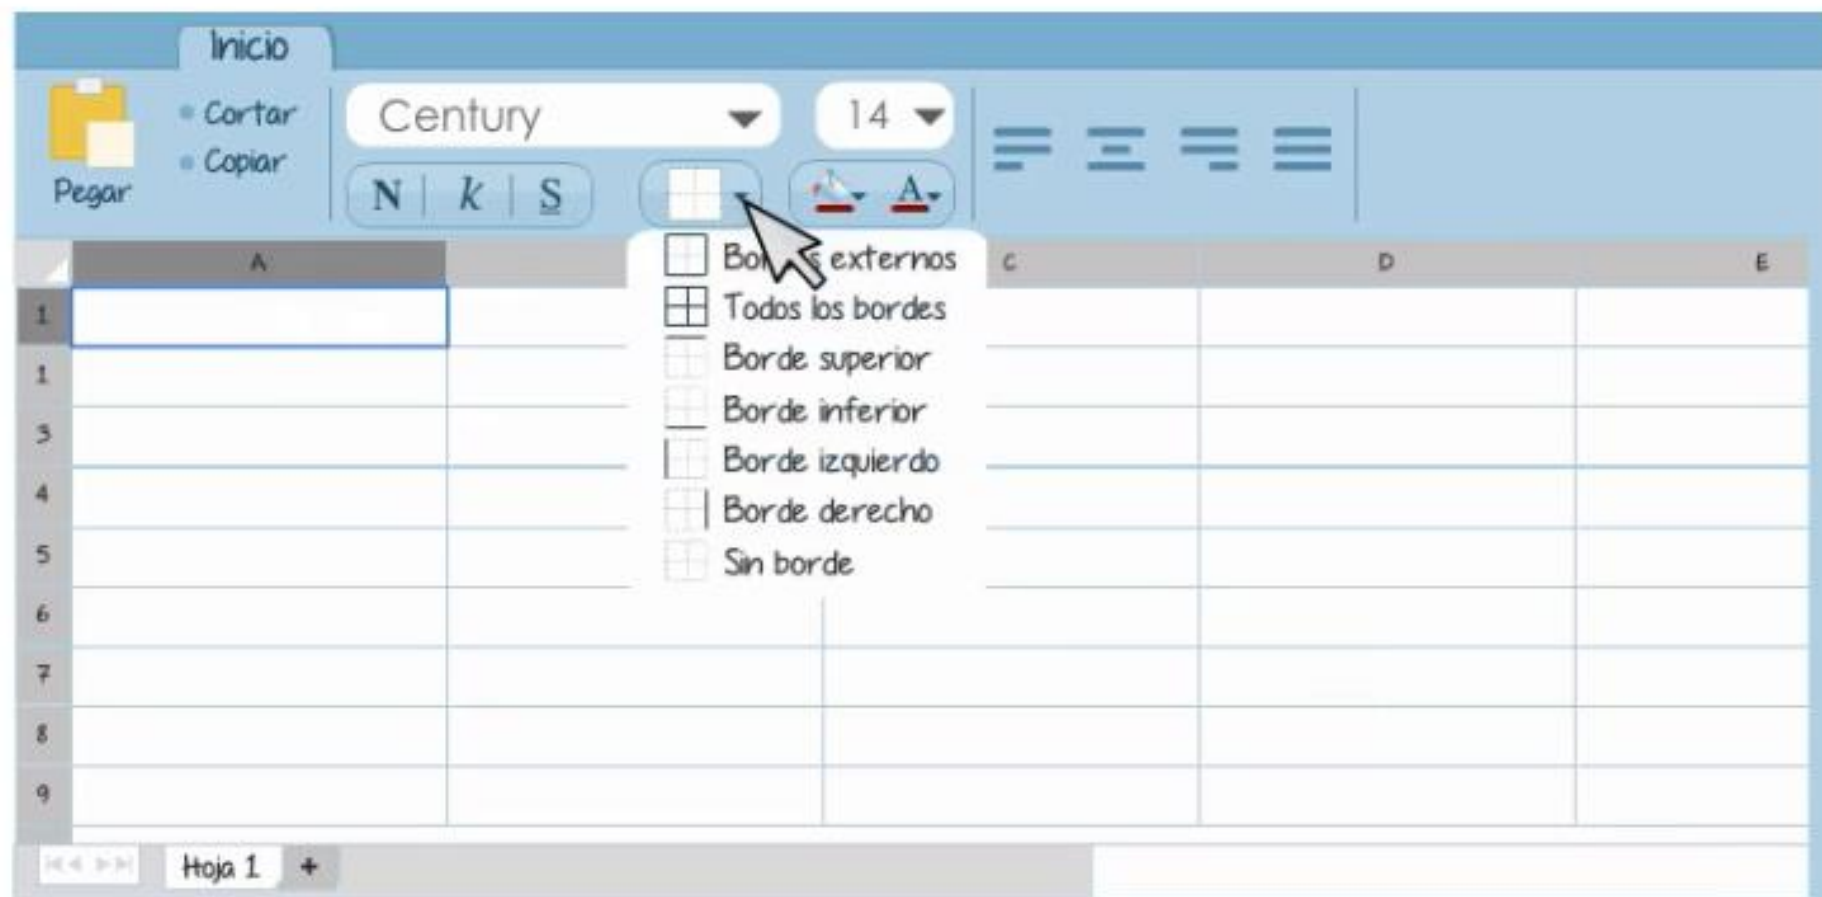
Inicio

Pegar

Cortar

Copiar

Century

14

N k S

A

Bo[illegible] externos

Todos los bordes

Borde superior

Borde inferior

Borde izquierdo

Borde derecho

Sin borde

A

C

D

E

1
1
3
4
5
6
7
8
9

Hoja 1

+